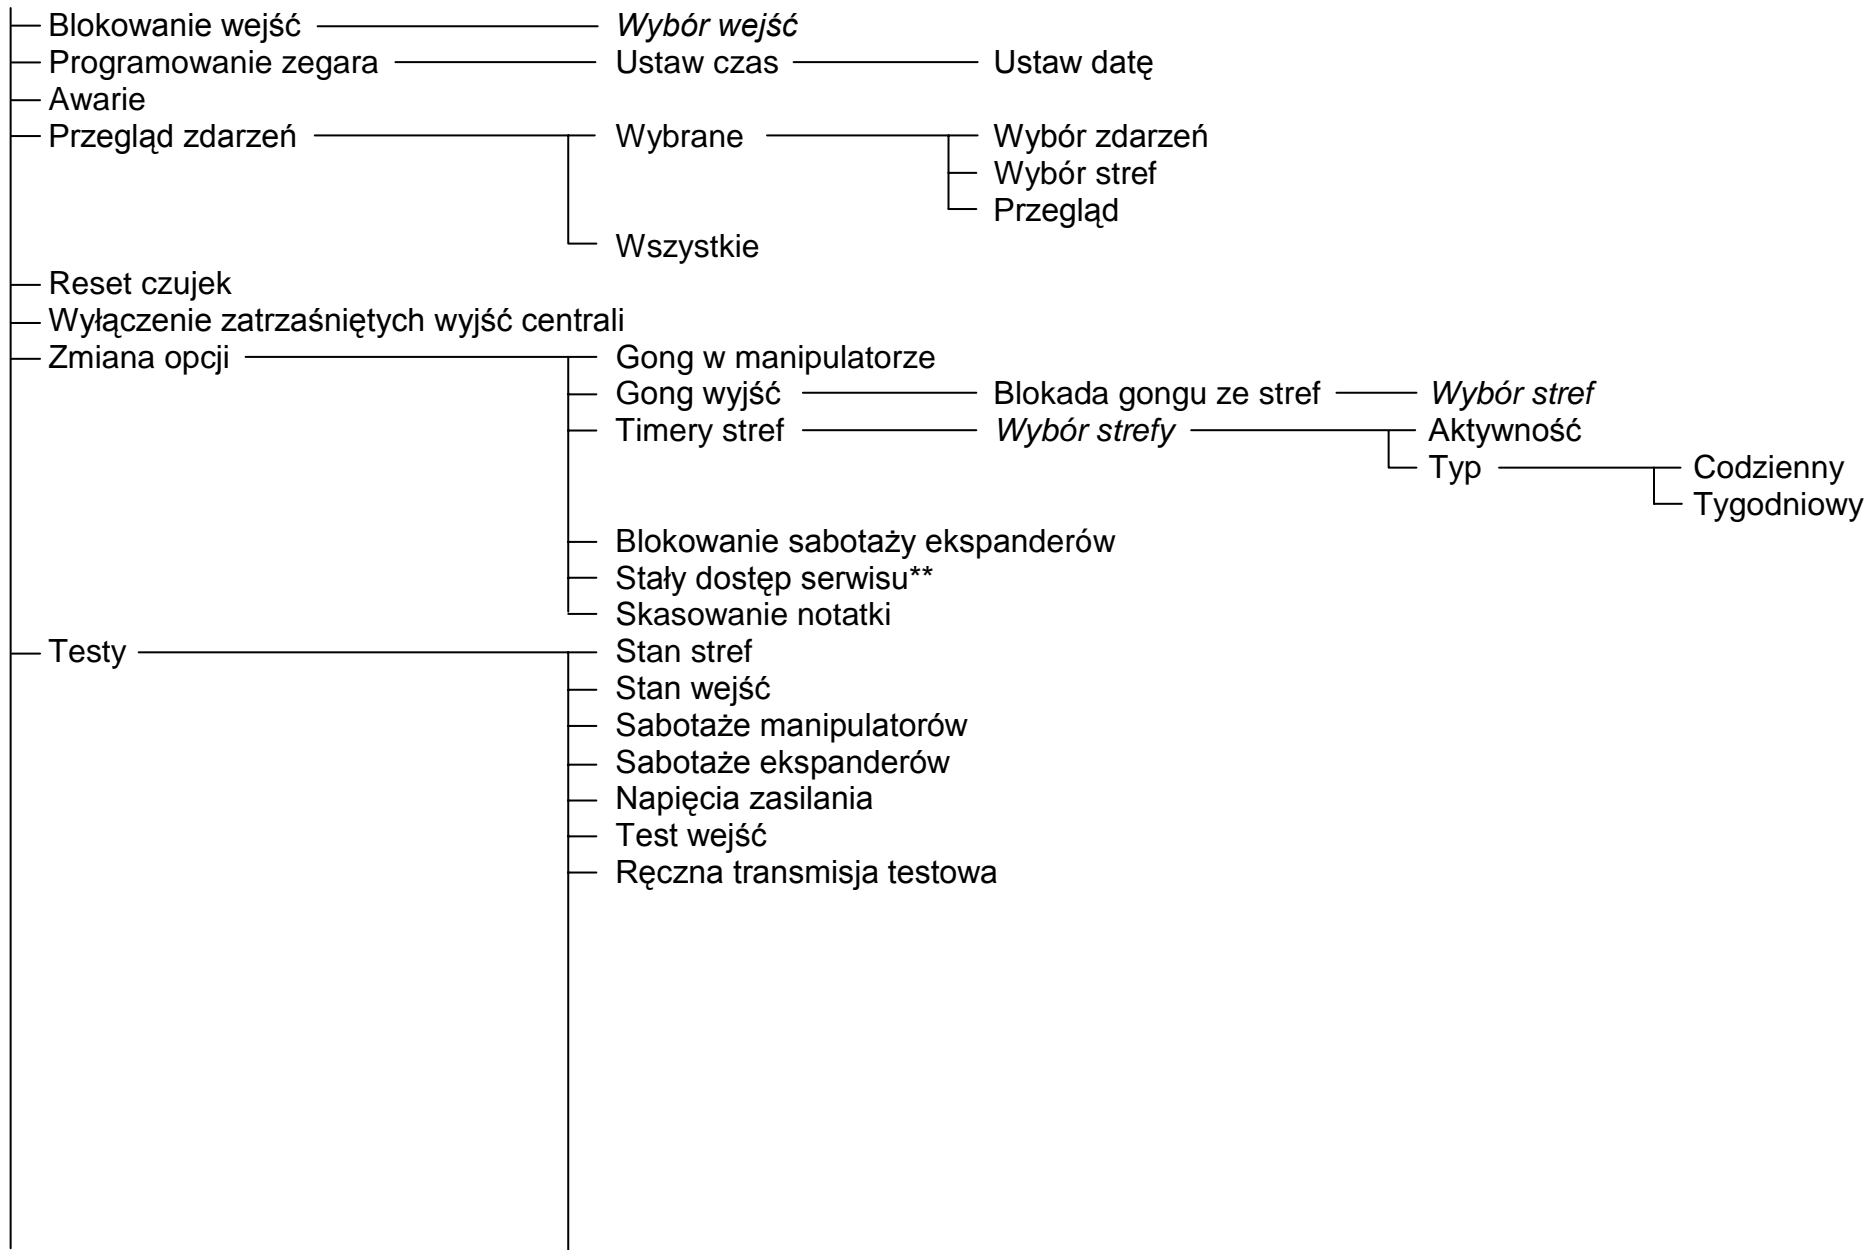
Blokowanie wejść — *Wybór wejść*
Programowanie zegara — Ustaw czas — Ustaw datę
Awarie
Przegląd zdarzeń — Wybrane — Wybór zdarzeń
Wybór stref
Przegląd
Wszystkie
Reset czujek
Wyłączenie zatrzaśniętych wyjść centrali
Zmiana opcji — Gong w manipulatorze
Gong wyjść — Blokada gongu ze stref — *Wybór stref*
Timery stref — *Wybór strefy* — Aktywność
Typ — Codzienny
Tygodniowy
Blokowanie sabotaży ekspanderów
Stały dostęp serwisu**
Skasowanie notatki
Testy — Stan stref
Stan wejść
Sabotaże manipulatorów
Sabotaże ekspanderów
Napięcia zasilania
Test wejść
Ręczna transmisja testowa